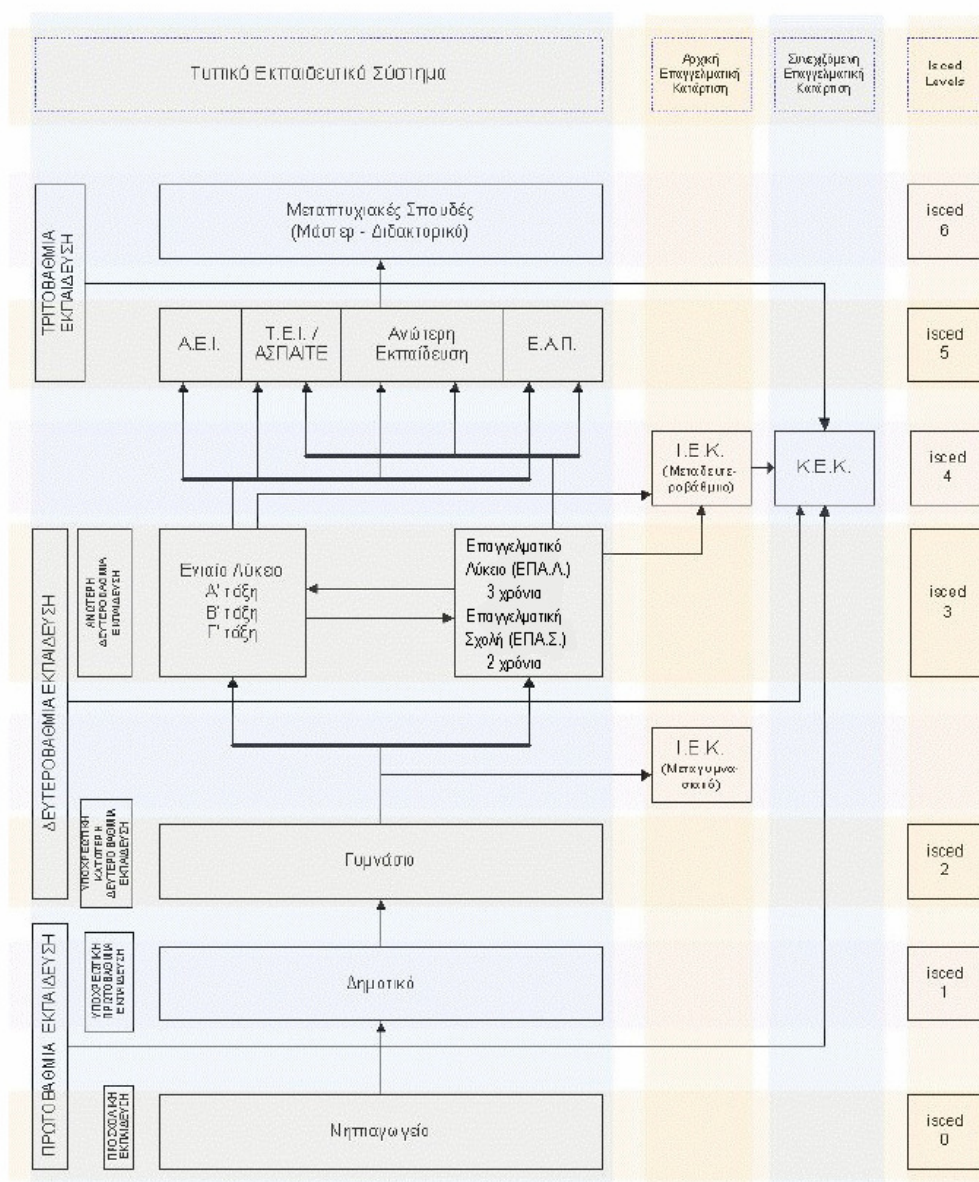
Τυπικό Εκπαιδευτικό Σύστημα

Αρχική Επαγγελματική Κατάρτιση

Συνεχιζόμενη Επαγγελματική Κατάρτιση

Isced Levels

ΤΡΙΤΟΒΑΘΜΙΑ ΕΚΠΑΙΔΕΥΣΗ

Μεταπτυχιακές Σπουδές (Μάστερ - Διδακτορικό)

isced 6

Α.Ε.Ι.

Τ.Ε.Ι. / ΑΣΠΑΙΤΕ

Ανώτερη Εκπαίδευση

Ε.Α.Π.

isced 5

Ι.Ε.Κ. (Μεταδευτεροβάθμιο)

Κ.Ε.Κ.

isced 4

ΔΕΥΤΕΡΟΒΑΘΜΙΑ ΕΚΠΑΙΔΕΥΣΗ

ΑΝΩΤΕΡΗ ΔΕΥΤΕΡΟΒΑΘΜΙΑ ΕΚΠΑΙΔΕΥΣΗ

Ενιαίο Λύκειο Α' τάξη Β' τάξη Γ' τάξη

Επαγγελματικό Λύκειο (ΕΠΑ.Λ.) 3 χρόνια Επαγγελματική Σχολή (ΕΠΑ.Σ.) 2 χρόνια

isced 3

Ι.Ε.Κ. (Μεταγυμνασιακό)

ΥΠΟΧΡΕΩΤΙΚΗ ΚΑΤΩΤΕΡΗ ΔΕΥΤΕΡΟΒΑΘΜΙΑ ΕΚΠΑΙΔΕΥΣΗ

Γυμνάσιο

isced 2

ΠΡΩΤΟΒΑΘΜΙΑ ΕΚΠΑΙΔΕΥΣΗ

ΥΠΟΧΡΕΩΤΙΚΗ ΠΡΩΤΟΒΑΘΜΙΑ ΕΚΠΑΙΔΕΥΣΗ

Δημοτικό

isced 1

ΠΡΟΣΧΟΛΙΚΗ ΕΚΠΑΙΔΕΥΣΗ

Νηπιαγωγείο

isced 0